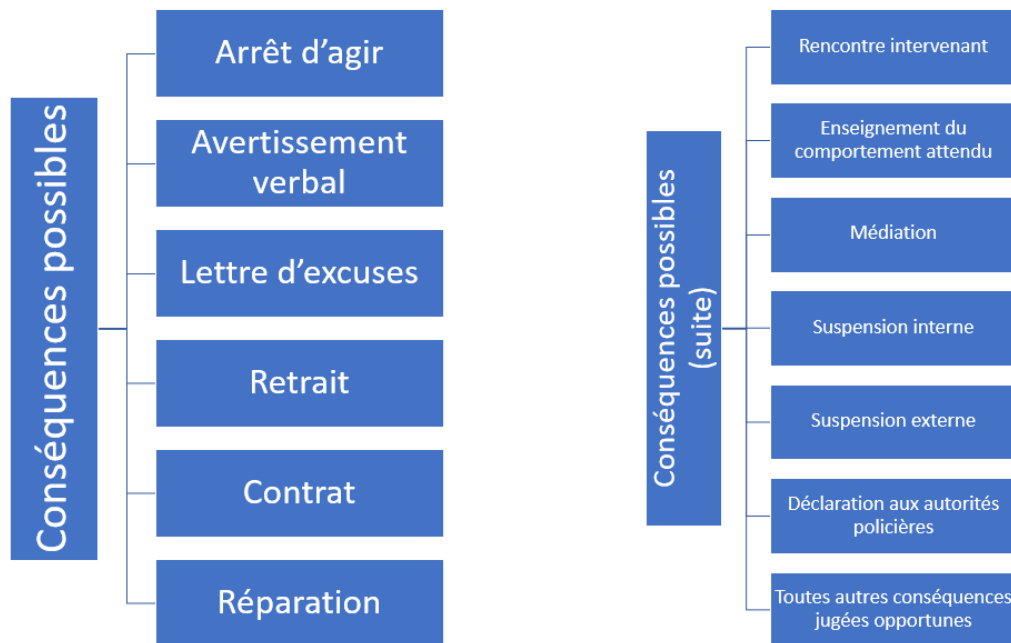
Conséquences possibles

Arrêt d'agir

Avertissement verbal

Lettre d'excuses

Retrait

Contrat

Réparation

Conséquences possibles (suite)

Rencontre intervenant

Enseignement du comportement attendu

Médiation

Suspension interne

Suspension externe

Déclaration aux autorités policières

Toutes autres conséquences jugées opportunes